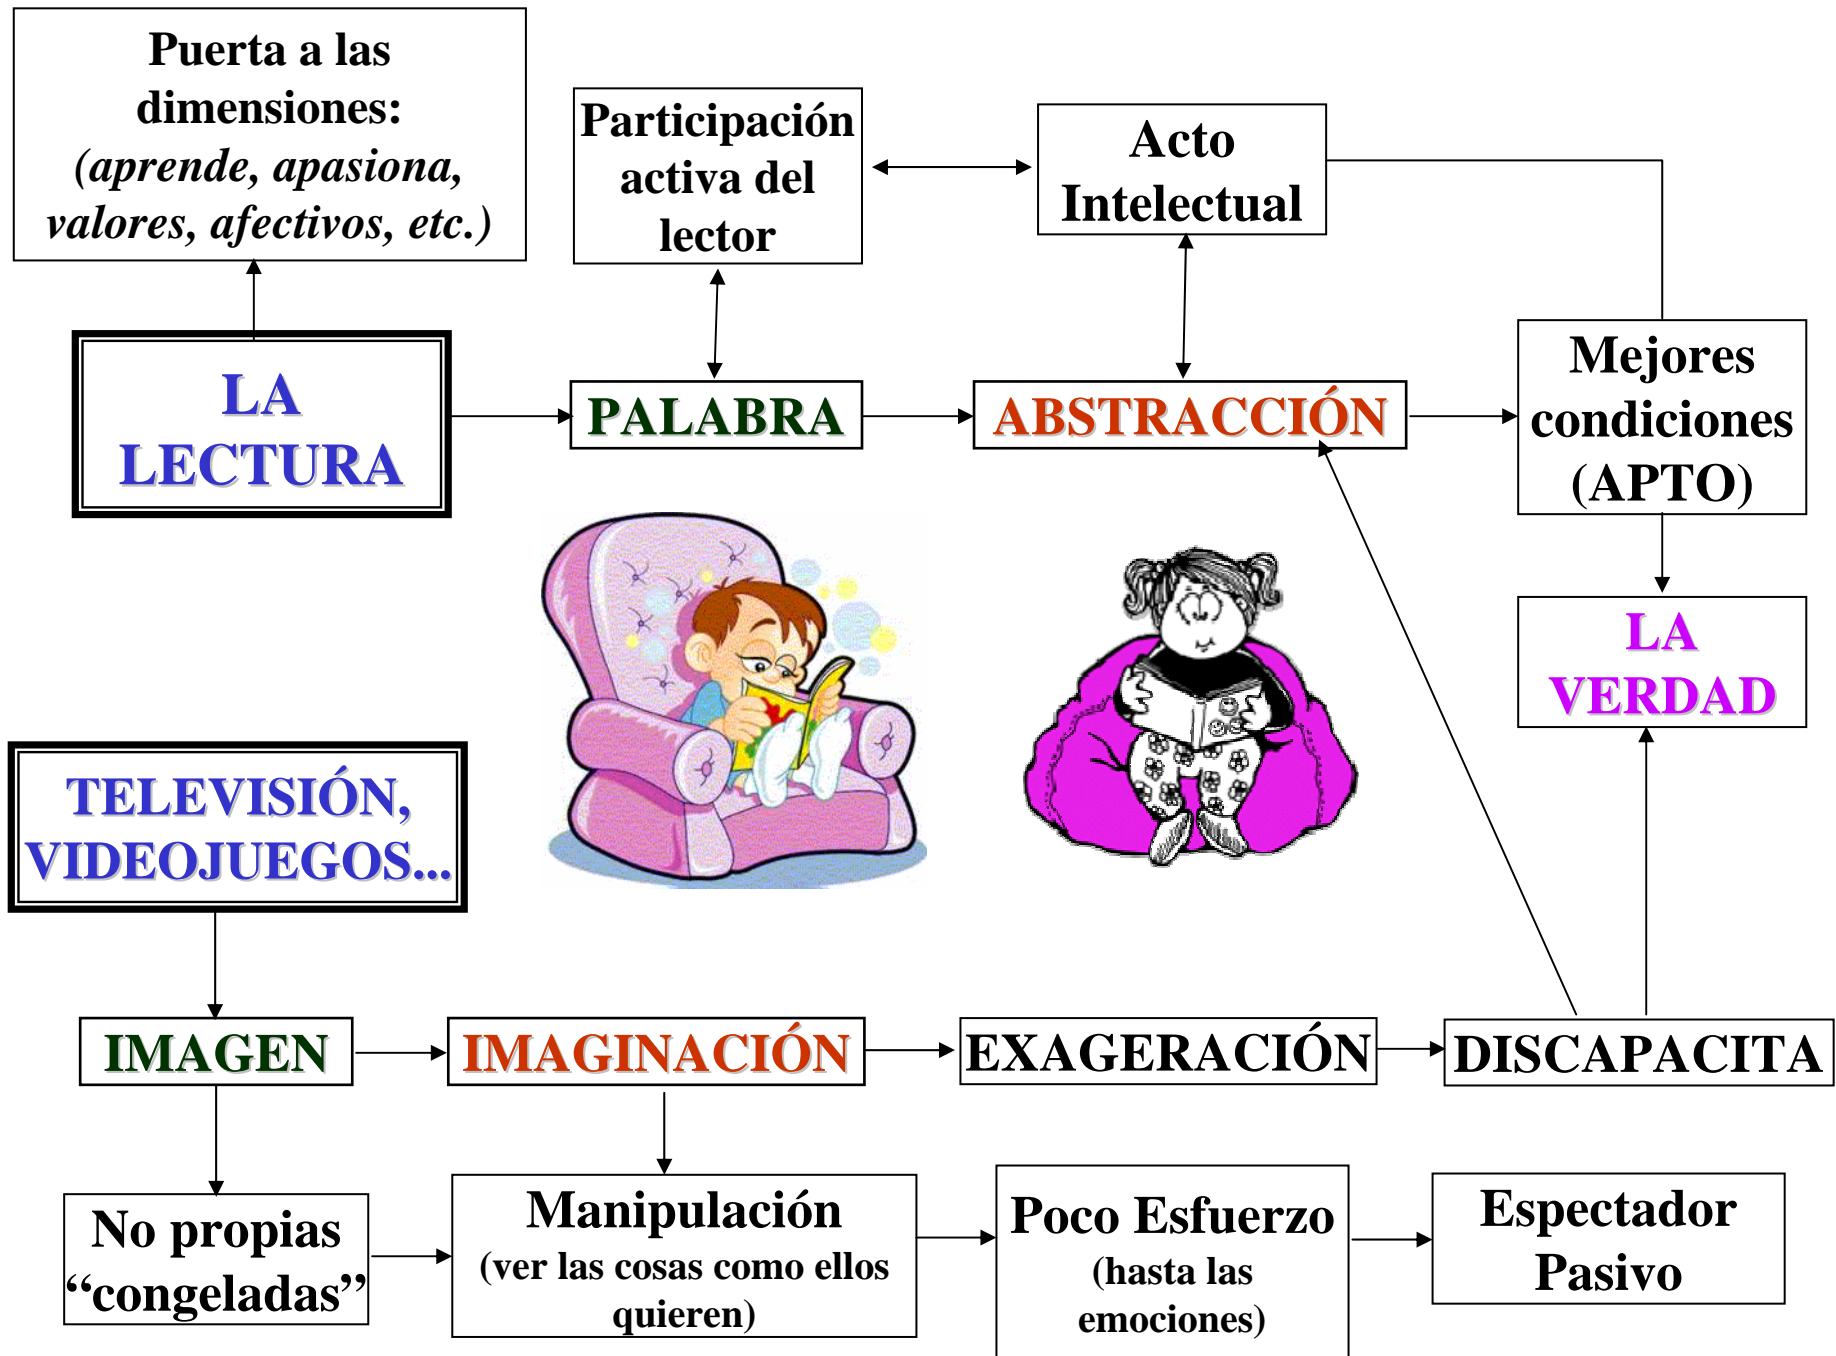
Puerta a las dimensiones: (aprende, apasiona, valores, afectivos, etc.)

Participación activa del lector

Acto Intelectual

LA LECTURA

PALABRA

ABSTRACCIÓN

Mejores condiciones (APTO)

LA VERDAD

TELEVISIÓN, VIDEOJUEGOS...

IMAGEN

IMAGINACIÓN

EXAGERACIÓN

DISCAPACITA

No propias “congeladas”

Manipulación (ver las cosas como ellos quieren)

Poco Esfuerzo (hasta las emociones)

Espectador Pasivo